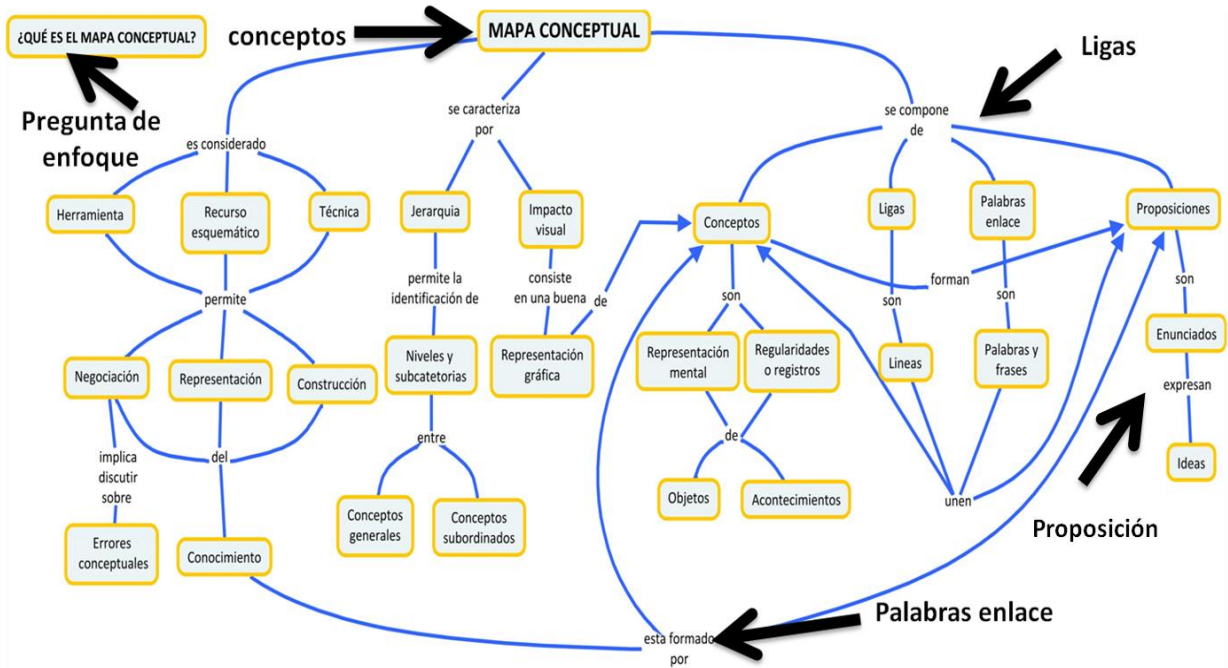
¿QUÉ ES EL MAPA CONCEPTUAL?

Pregunta de enfoque

conceptos

MAPA CONCEPTUAL

Ligas

es considerado

Herramienta

Recurso esquemático

Técnica

permite

Negociación

Representación

Construcción

implica discutir sobre

del

Errores conceptuales

Conocimiento

se caracteriza por

Jerarquia

Impacto visual

permite la identificación de

consiste en una buena

de

Niveles y subcatetorias

Representación gráfica

entre

Conceptos generales

Conceptos subordinados

se compone de

Conceptos

Ligas

Palabras enlace

Proposiciones

forman

son

son

son

son

Representación mental

Regularidades o registros

Lineas

Palabras y frases

Enunciados

expresan

de

Objetos

Acontecimientos

unen

Ideas

Proposición

Palabras enlace

esta formado por